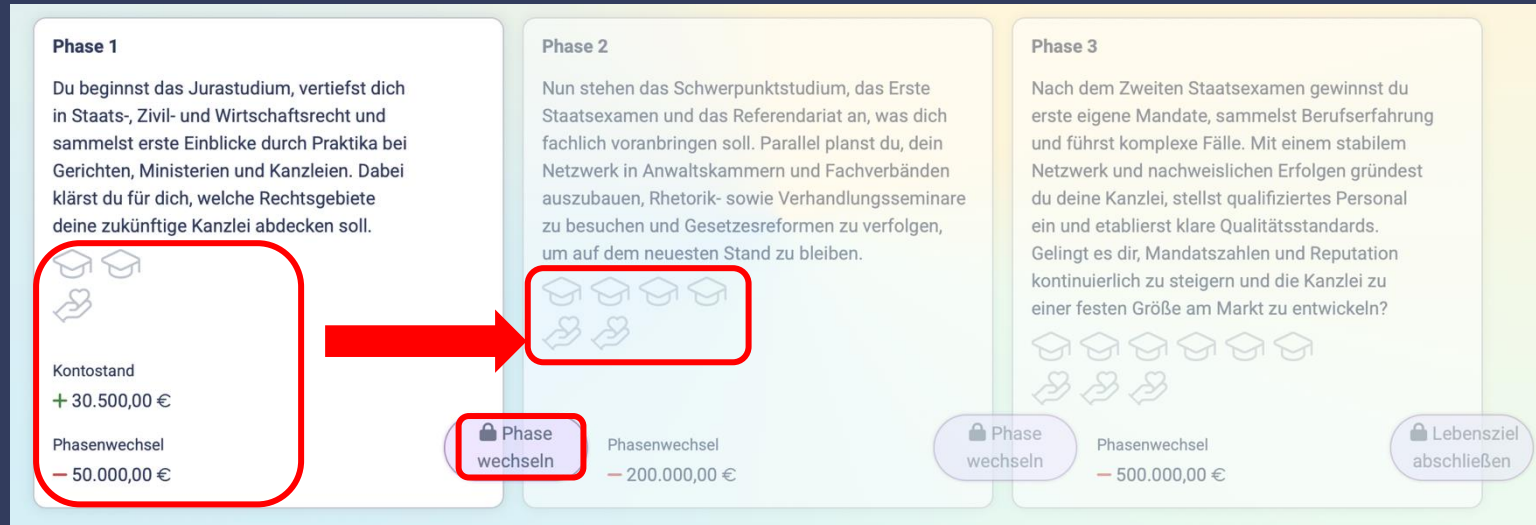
Phase 1

Du beginnst das Jurastudium, vertiefst dich in Staats-, Zivil- und Wirtschaftsrecht und sammelst erste Einblicke durch Praktika bei Gerichten, Ministerien und Kanzleien. Dabei klärst du für dich, welche Rechtsgebiete deine zukünftige Kanzlei abdecken soll.

Kontostand
+ 30.500,00 €

Phasenwechsel
— 50.000,00 €

Phase wechseln

Phase 2

Nun stehen das Schwerpunktstudium, das Erste Staatsexamen und das Referendariat an, was dich fachlich voranbringen soll. Parallel planst du, dein Netzwerk in Anwaltskammern und Fachverbänden auszubauen, Rhetorik- sowie Verhandlungsseminare zu besuchen und Gesetzesreformen zu verfolgen, um auf dem neuesten Stand zu bleiben.

Phasenwechsel
— 200.000,00 €

Phase wechseln

Phase 3

Nach dem Zweiten Staatsexamen gewinnst du erste eigene Mandate, sammelst Berufserfahrung und führst komplexe Fälle. Mit einem stabilem Netzwerk und nachweislichen Erfolgen gründest du deine Kanzlei, stellst qualifiziertes Personal ein und etablierst klare Qualitätsstandards. Gelingt es dir, Mandatszahlen und Reputation kontinuierlich zu steigern und die Kanzlei zu einer festen Größe am Markt zu entwickeln?

Phasenwechsel
— 500.000,00 €

Lebensziel abschließen